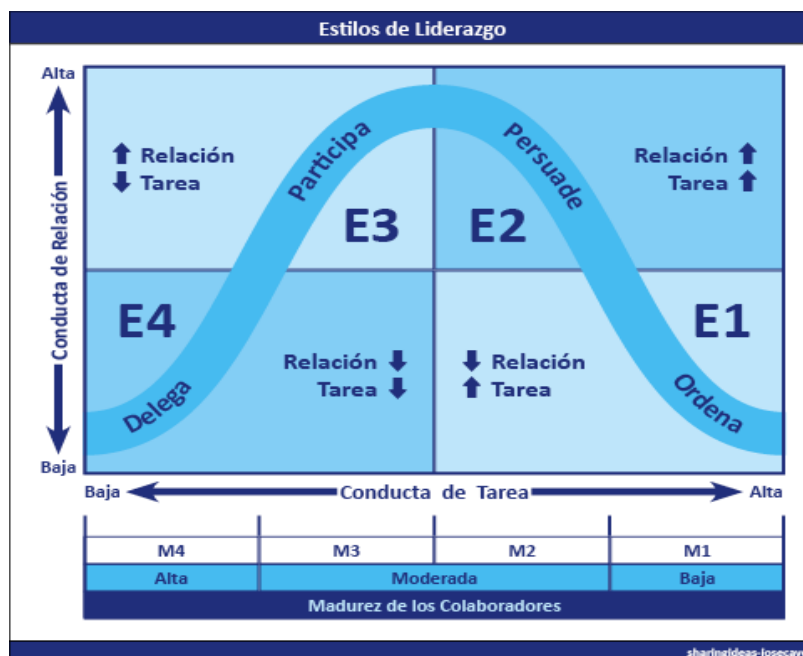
Estilos de Liderazgo

Alta

Conducta de Relación

Baja

⬆ Relación
⬇ Tarea

Participa

E3

Persuade

E2

Relación ⬆
Tarea ⬆

E4

Relación ⬇
Tarea ⬇

⬇ Relación
⬆ Tarea

E1

Delega

Ordena

Baja Conducta de Tarea Alta

| M4 | M3 | M2 | M1 |
|---|---|---|---|
| Alta | Moderada | | Baja |

Madurez de los Colaboradores

sharingideas-losecav